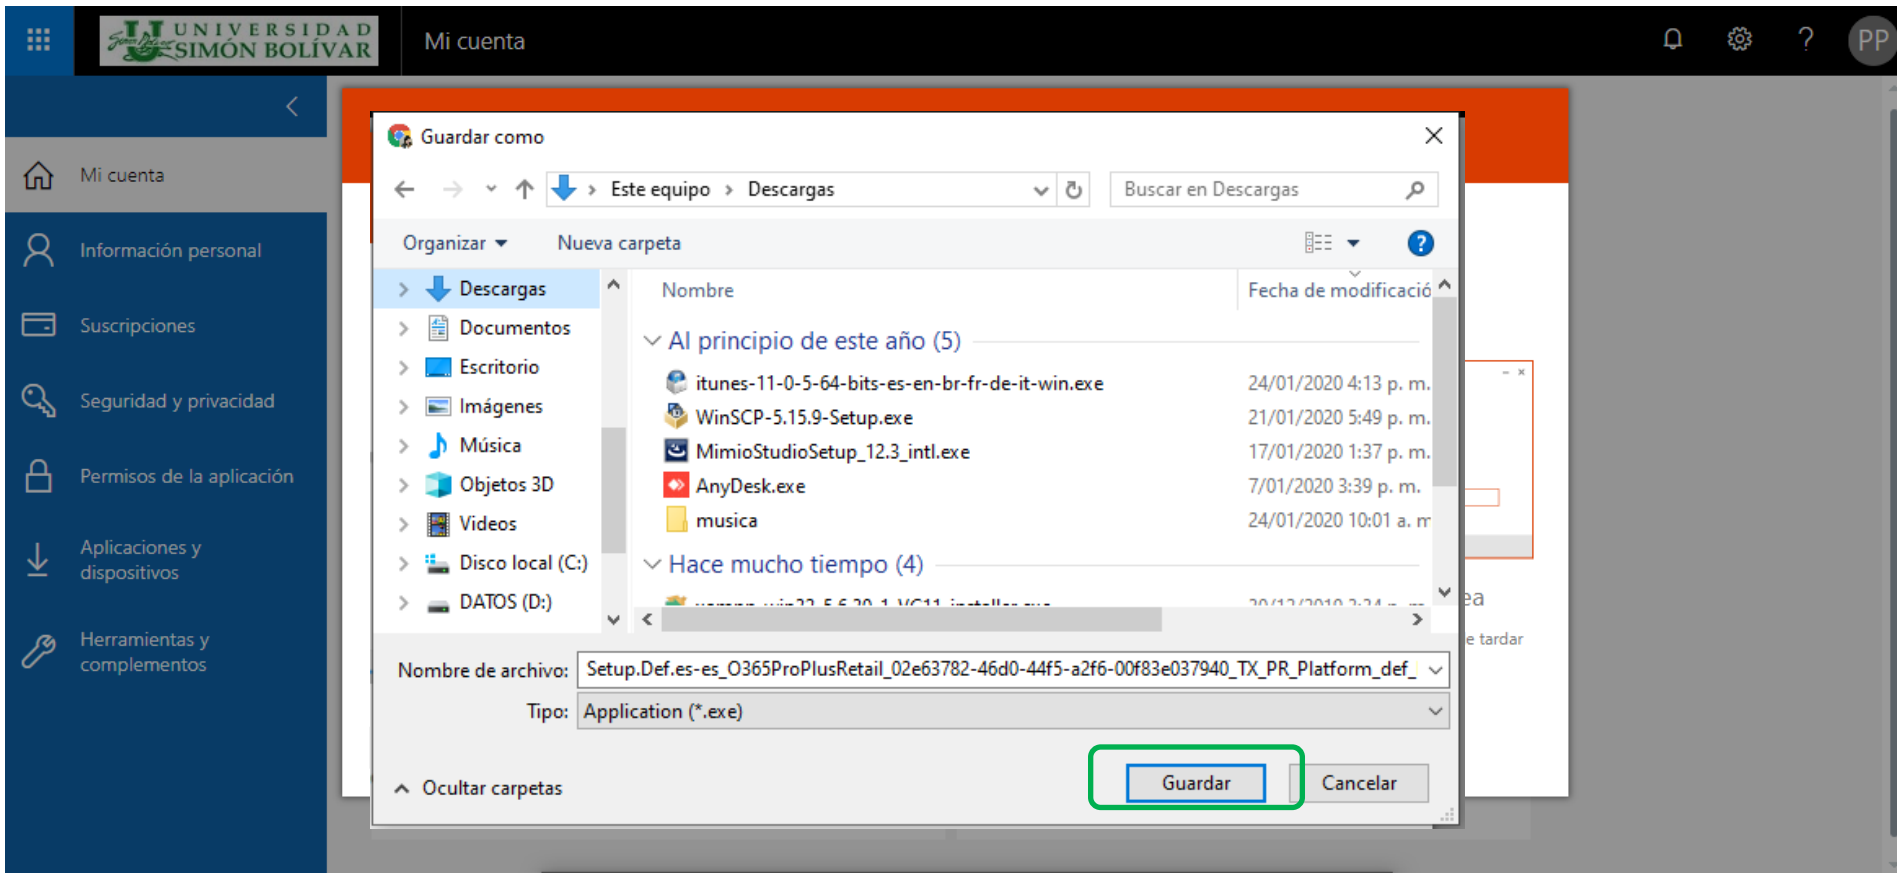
UNIVERSIDAD SIMÓN BOLÍVAR

Mi cuenta

PP

Mi cuenta

Información personal

Suscripciones

Seguridad y privacidad

Permisos de la aplicación

Aplicaciones y dispositivos

Herramientas y complementos

Guardar como

Este equipo › Descargas

Buscar en Descargas

Organizar ▾ Nueva carpeta

Descargas
Documentos
Escritorio
Imágenes
Música
Objetos 3D
Videos
Disco local (C:)
DATOS (D:)

| Nombre | Fecha de modificació |
|---|---|
| Al principio de este año (5) | |
| itunes-11-0-5-64-bits-es-en-br-fr-de-it-win.exe | 24/01/2020 4:13 p. m. |
| WinSCP-5.15.9-Setup.exe | 21/01/2020 5:49 p. m. |
| MimioStudioSetup_12.3_intl.exe | 17/01/2020 1:37 p. m. |
| AnyDesk.exe | 7/01/2020 3:39 p. m. |
| musica | 24/01/2020 10:01 a. m |
| Hace mucho tiempo (4) | |

Nombre de archivo: Setup.Def.es-es_O365ProPlusRetail_02e63782-46d0-44f5-a2f6-00f83e037940_TX_PR_Platform_def_

Tipo: Application (*.exe)

Ocultar carpetas

Guardar

Cancelar

ea

e tardar